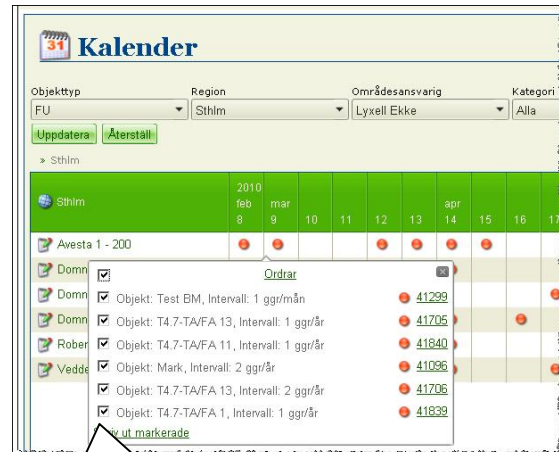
31 Kalender

Objekttyp
FU
Region
Sthlm
Områdesansvarig
Lyxell Ekke
Kategori
Alla

Uppdatera
Återställ

» Sthlm

| Sthlm | 2010 feb 8 | mar 9 | 10 | 11 | 12 | 13 | apr 14 | 15 | 16 | 17 |
|---|---|---|---|---|---|---|---|---|---|---|
| Avesta 1 - 200 | | | | | | | | | | |
| Domn | | | | | | | | | | |
| Domn | | | | | | | | | | |
| Domn | | | | | | | | | | |
| Rober | | | | | | | | | | |
| Vedde | | | | | | | | | | |

Ordrar
Objekt: Test BM, Intervall: 1 ggr/mån 41299
Objekt: T4.7-TA/FA 13, Intervall: 1 ggr/år 41705
Objekt: T4.7-TA/FA 11, Intervall: 1 ggr/år 41840
Objekt: Mark, Intervall: 2 ggr/år 41096
Objekt: T4.7-TA/FA 13, Intervall: 2 ggr/år 41706
Objekt: T4.7-TA/FA 1, Intervall: 1 ggr/år 41839
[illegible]iv ut markerade